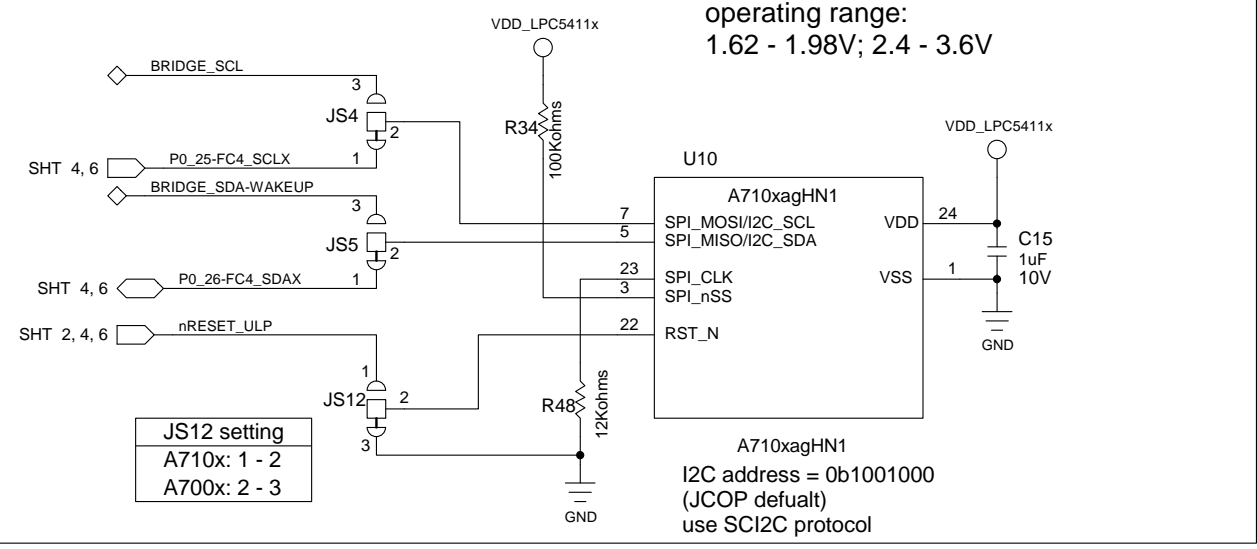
operating range:
1.62 - 1.98V; 2.4 - 3.6V

VDD_LPC5411x

BRIDGE_SCL

3

JS4

2

R34

100Kohms

SHT 4, 6

P0_25-FC4_SCLX

1

U10

VDD_LPC5411x

BRIDGE_SDA-WAKEUP

A710xagHN1

3

7

SPI_MOSI/I2C_SCL

VDD

24

JS5

5

SPI_MISO/I2C_SDA

C15

2

1uF

23

SPI_CLK

VSS

1

10V

SHT 4, 6

P0_26-FC4_SDAX

1

3

SPI_nSS

GND

SHT 2, 4, 6

nRESET_ULP

22

RST_N

1

JS12

2

R48

12Kohms

| JS12 setting |
|---|
| A710x: 1 - 2 |
| A700x: 2 - 3 |

3

A710xagHN1

I2C address = 0b1001000
(JCOP defualt)
use SCI2C protocol

GND